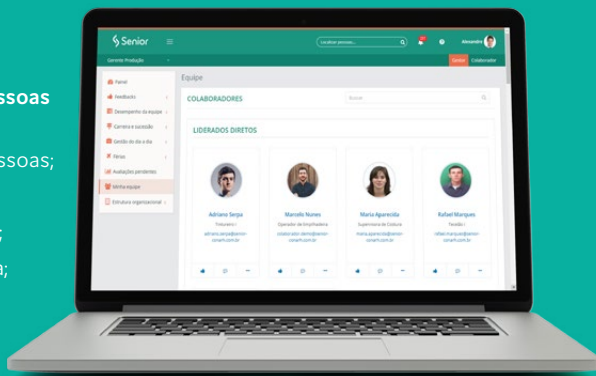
ssoas

ssoas;

;

a;

Senior

Localizar pessoas

Alessandro

Gerente Produção

Gestor

Colaborador

Painel

Feedbacks

Desempenho da equipe

Carreira e sucessão

Gestão do dia a dia

Férias

Avaliações pendentes

Minha equipe

Estrutura organizacional

Equipe

COLABORADORES

Buscar

LIDERADOS DIRETOS

Adriano Serpa

Torneiro I

adriano.serpa@senior-conarh.com.br

Marcelo Nunes

Operador de Empilhadeira

marcelo.nunes@senior-conarh.com.br

Maria Aparecida

Supervisora de Costura

maria.aparecida@senior-conarh.com.br

Rafael Marques

Tecelão I

rafael.marques@senior-conarh.com.br